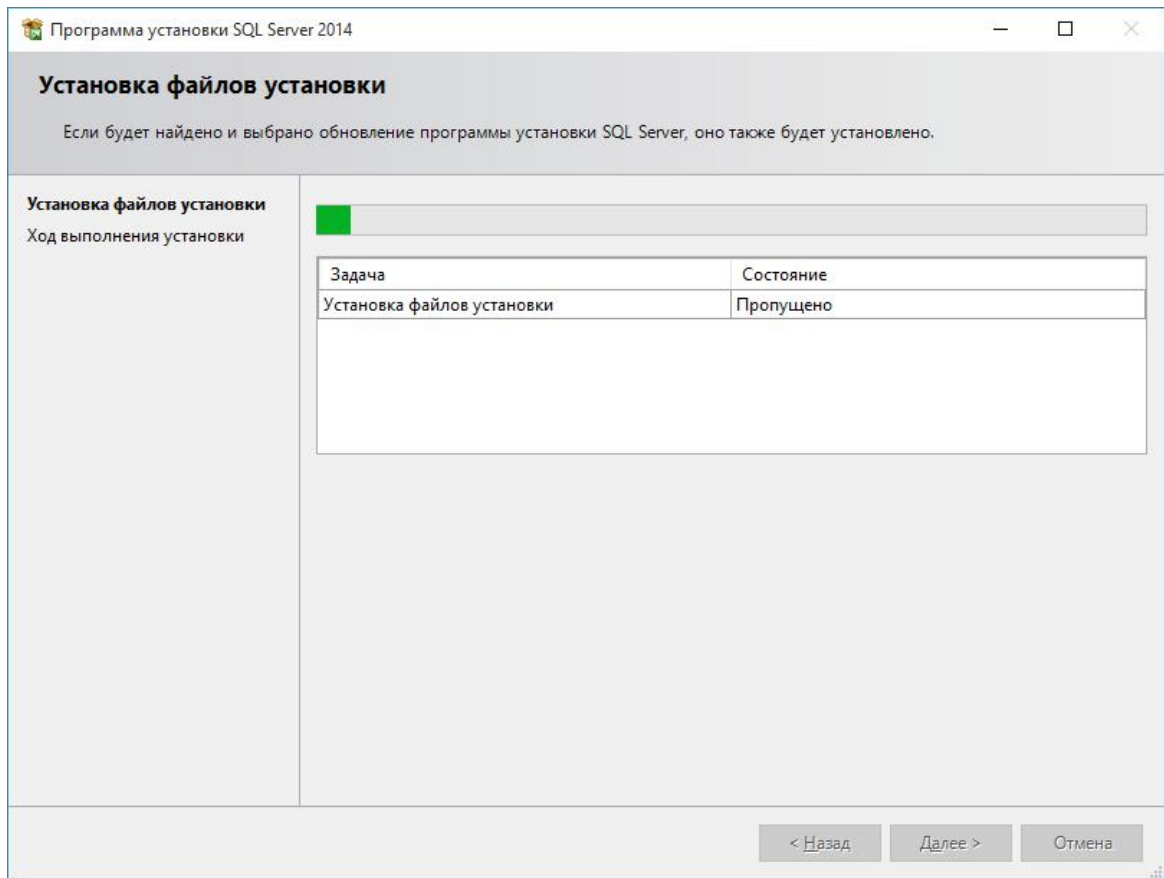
Программа установки SQL Server 2014

Установка файлов установки

Если будет найдено и выбрано обновление программы установки SQL Server, оно также будет установлено.

Установка файлов установки
Ход выполнения установки

| Задача | Состояние |
|---|---|
| Установка файлов установки | Пропущено |

< Назад
Далее >
Отмена